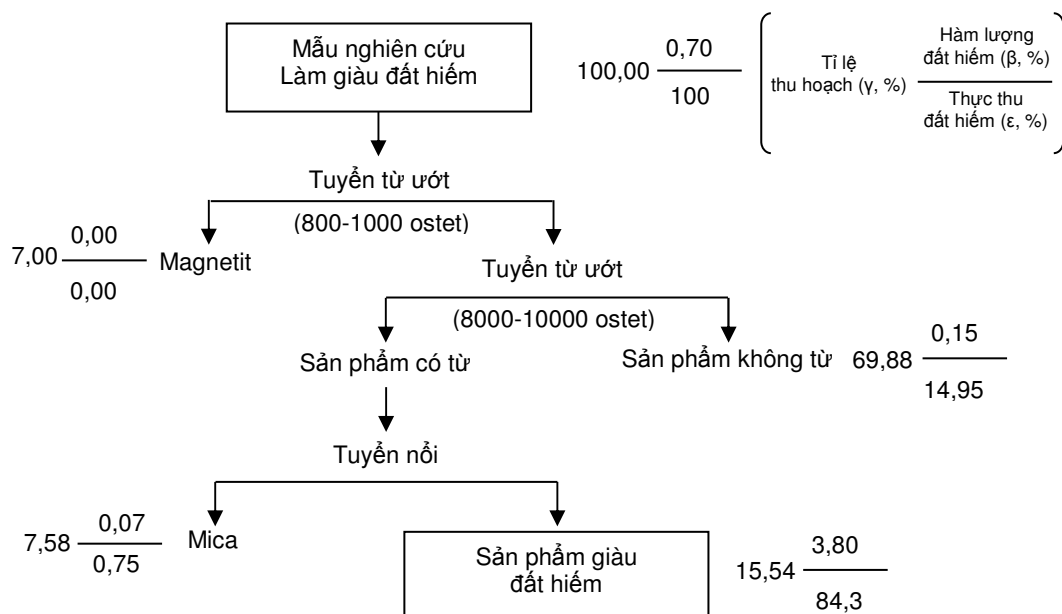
Mẫu nghiên cứu
Làm giàu đất hiếm

$100,00 \frac{0,70}{100}$

Tỉ lệ thu hoạch (γ, %) $\frac{\text{Hàm lượng đất hiếm (β, \%)}}{\text{Thực thu đất hiếm (ε, \%)}}$

Tuyển từ ướt
(800-1000 ostet)

$7,00 \frac{0,00}{0,00}$ Magnetit

Tuyển từ ướt
(8000-10000 ostet)

Sản phẩm có từ

Sản phẩm không từ $69,88 \frac{0,15}{14,95}$

Tuyển nổi

$7,58 \frac{0,07}{0,75}$ Mica

Sản phẩm giàu đất hiếm $15,54 \frac{3,80}{84,3}$